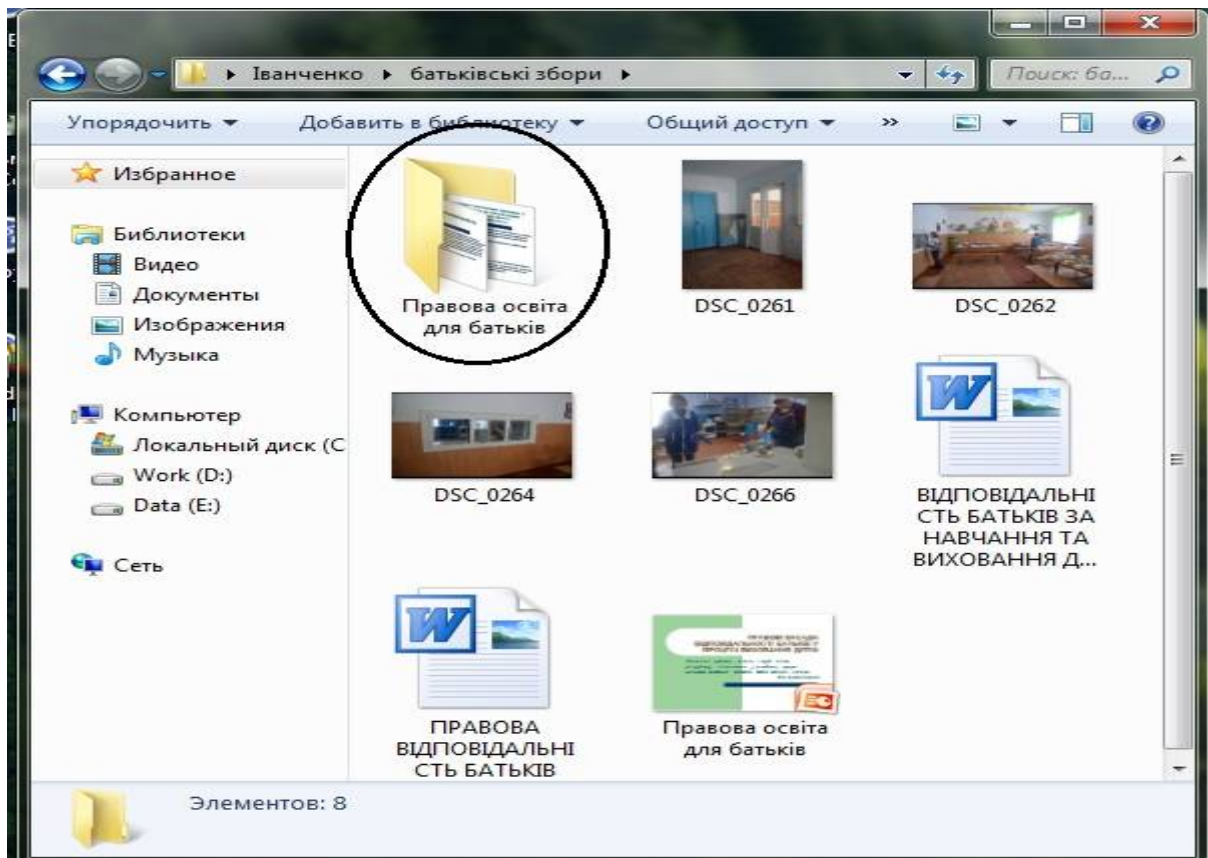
▸ Іванченко ▸ батьківські збори ▸

Поиск: ба...

Упорядочить ▾ Добавить в библиотеку ▾ Общий доступ ▾ »

Избранное

Библиотеки

Видео

Документы

Изображения

Музыка

Компьютер

Локальный диск (C

Work (D:)

Data (E:)

Сеть

Правова освіта для батьків

DSC_0261

DSC_0262

DSC_0264

DSC_0266

ВІДПОВІДАЛЬНІСТЬ БАТЬКІВ ЗА НАВЧАННЯ ТА ВИХОВАННЯ Д...

ПРАВОВА ВІДПОВІДАЛЬНІСТЬ БАТЬКІВ

Правова освіта для батьків

Элементов: 8